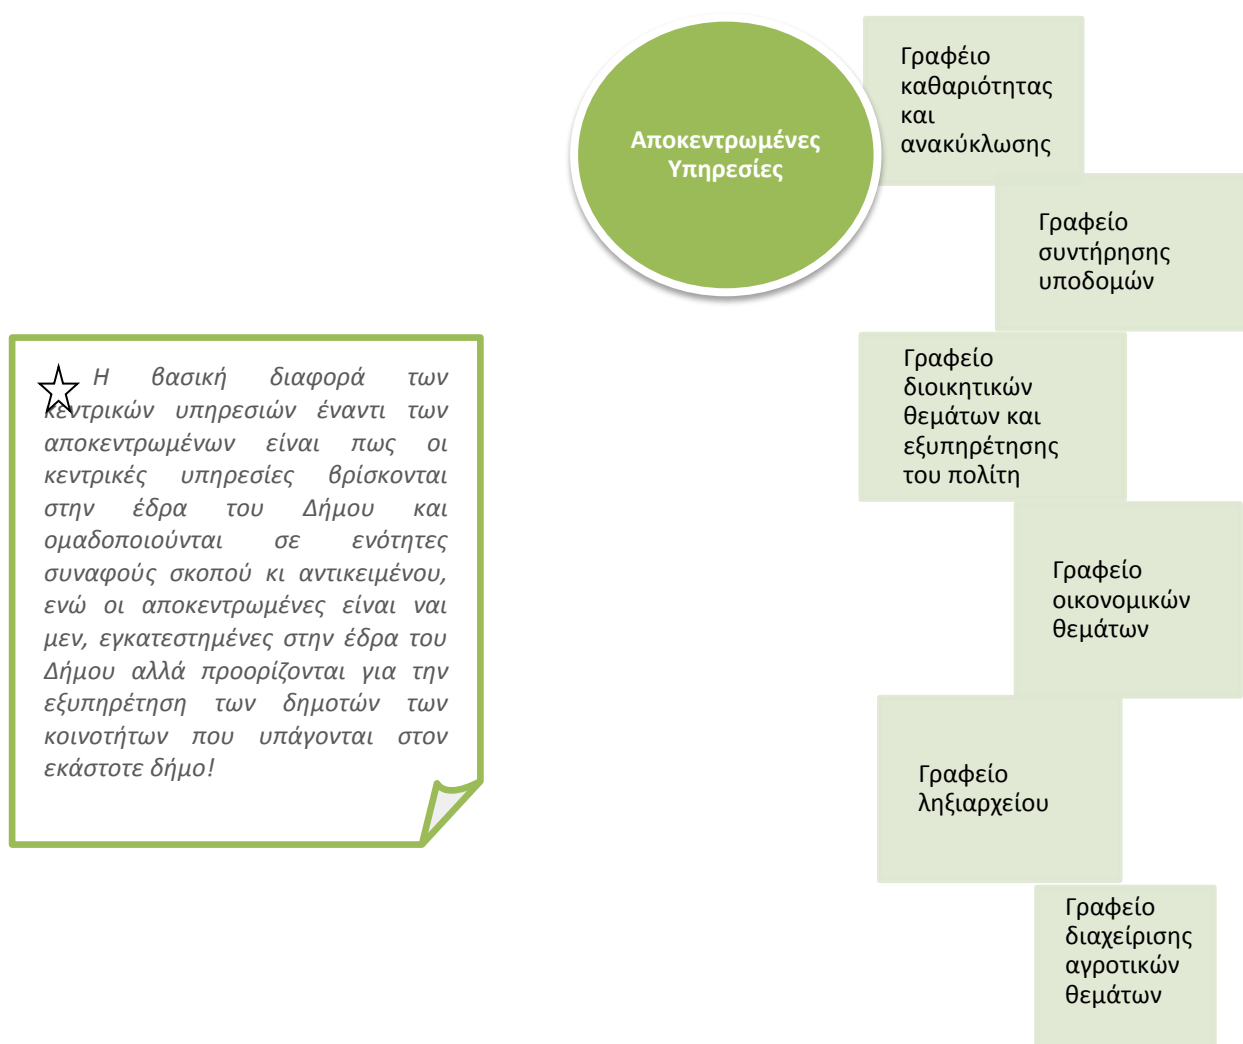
Αποκεντρωμένες Υπηρεσίες

Γραφείο καθαριότητας και ανακύκλωσης

Γραφείο συντήρησης υποδομών

Γραφείο διοικητικών θεμάτων και εξυπηρέτησης του πολίτη

Γραφείο οικονομικών θεμάτων

Γραφείο ληξιαρχείου

Γραφείο διαχείρισης αγροτικών θεμάτων

Η βασική διαφορά των κεντρικών υπηρεσιών έναντι των αποκεντρωμένων είναι πως οι κεντρικές υπηρεσίες βρίσκονται στην έδρα του Δήμου και ομαδοποιούνται σε ενότητες συναφούς σκοπού κι αντικειμένου, ενώ οι αποκεντρωμένες είναι ναι μεν, εγκατεστημένες στην έδρα του Δήμου αλλά προορίζονται για την εξυπηρέτηση των δημοτών των κοινοτήτων που υπάγονται στον εκάστοτε δήμο!